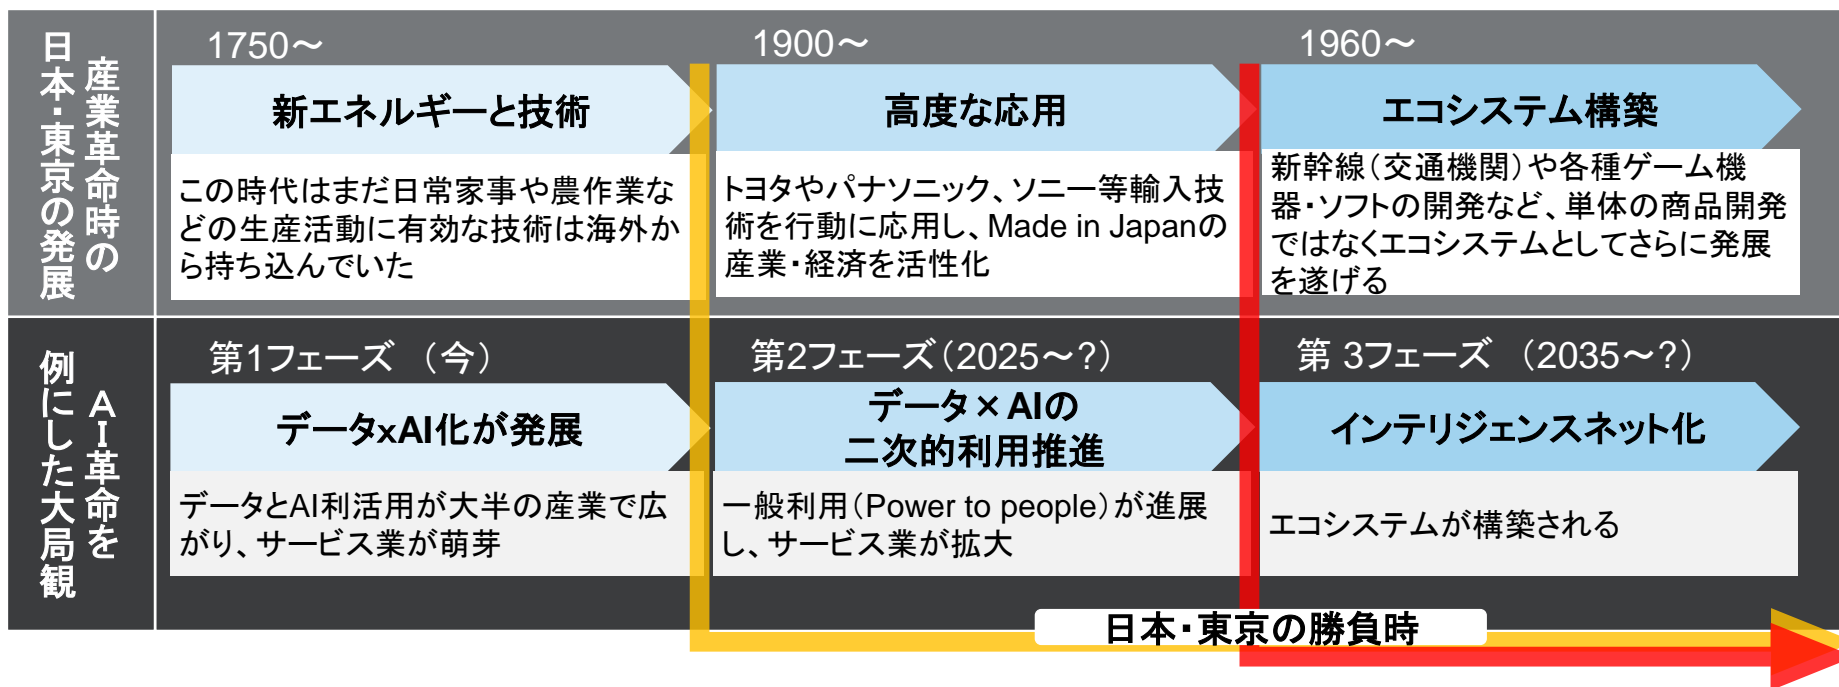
産業革命時の日本・東京の発展

1750〜

新エネルギーと技術

この時代はまだ日常家事や農作業などの生産活動に有効な技術は海外から持ち込んでいた

1900〜

高度な応用

トヨタやパナソニック、ソニー等輸入技術を行動に応用し、Made in Japanの産業・経済を活性化

1960〜

エコシステム構築

新幹線（交通機関）や各種ゲーム機器・ソフトの開発など、単体の商品開発ではなくエコシステムとしてさらに発展を遂げる

AI革命を例にした大局観

第1フェーズ （今）

データxAI化が発展

データとAI利活用が大半の産業で広がり、サービス業が萌芽

第2フェーズ（2025〜?）

データ×AIの二次的利用推進

一般利用（Power to people）が進展し、サービス業が拡大

第 3フェーズ （2035〜?）

インテリジェンスネット化

エコシステムが構築される

日本・東京の勝負時